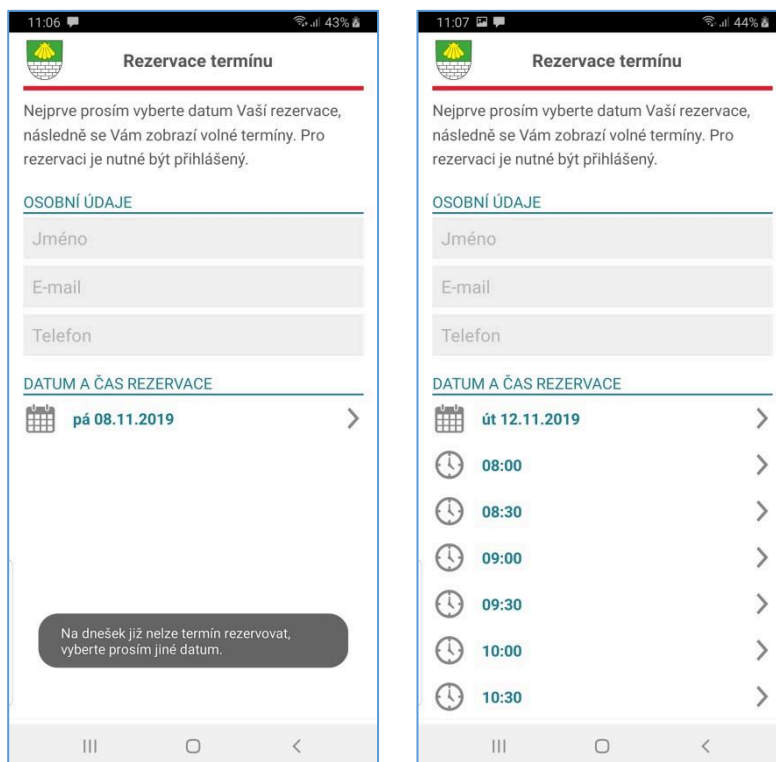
11:06 43%

Rezervace termínu

Nejprve prosím vyberte datum Vaší rezervace, následně se Vám zobrazí volné termíny. Pro rezervaci je nutné být přihlášený.

OSOBNÍ ÚDAJE

Jméno

E-mail

Telefon

DATUM A ČAS REZERVACE

pá 08.11.2019 >

Na dnešek již nelze termín rezervovat, vyberte prosím jiné datum.

11:07 44%

Rezervace termínu

Nejprve prosím vyberte datum Vaší rezervace, následně se Vám zobrazí volné termíny. Pro rezervaci je nutné být přihlášený.

OSOBNÍ ÚDAJE

Jméno

E-mail

Telefon

DATUM A ČAS REZERVACE

út 12.11.2019 >

08:00 >

08:30 >

09:00 >

09:30 >

10:00 >

10:30 >